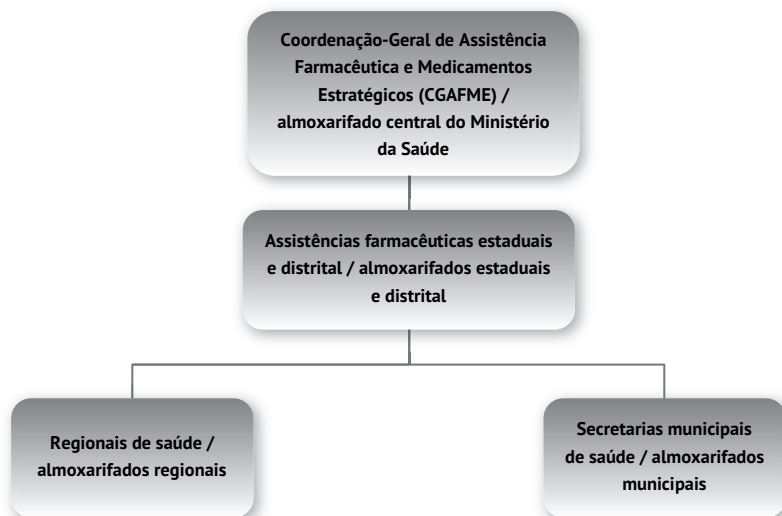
Coordenação-Geral de Assistência Farmacêutica e Medicamentos Estratégicos (CGAFME) / almoxarifado central do Ministério da Saúde

Assistências farmacêuticas estaduais e distrital / almoxarifados estaduais e distrital

Regionais de saúde / almoxarifados regionais

Secretarias municipais de saúde / almoxarifados municipais